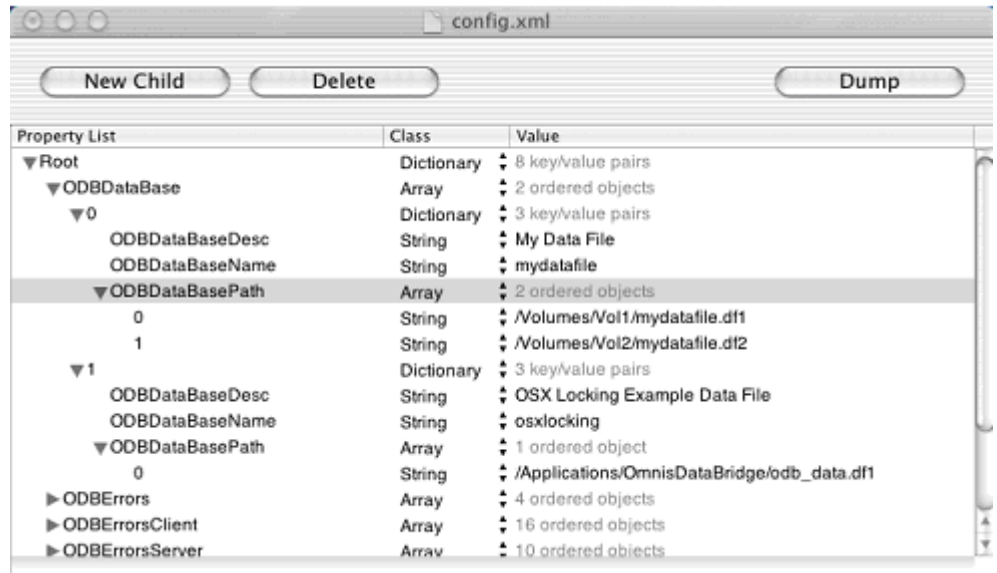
config.xml

New Child | Delete | Dump

| Property List | Class | Value |
|---|---|---|
| ▼Root | Dictionary | 8 key/value pairs |
| ▼ODBDataBase | Array | 2 ordered objects |
| ▼0 | Dictionary | 3 key/value pairs |
| ODBDataBaseDesc | String | My Data File |
| ODBDataBaseName | String | mydatafile |
| ▼ODBDataBasePath | Array | 2 ordered objects |
| 0 | String | /Volumes/Vol1/mydatafile.df1 |
| 1 | String | /Volumes/Vol2/mydatafile.df2 |
| ▼1 | Dictionary | 3 key/value pairs |
| ODBDataBaseDesc | String | OSX Locking Example Data File |
| ODBDataBaseName | String | osxlocking |
| ▼ODBDataBasePath | Array | 1 ordered object |
| 0 | String | /Applications/OmnisDataBridge/odb_data.df1 |
| ▶ODBErrors | Array | 4 ordered objects |
| ▶ODBErrorsClient | Array | 16 ordered objects |
| ▶ODBErrorsServer | Array | 10 ordered objects |